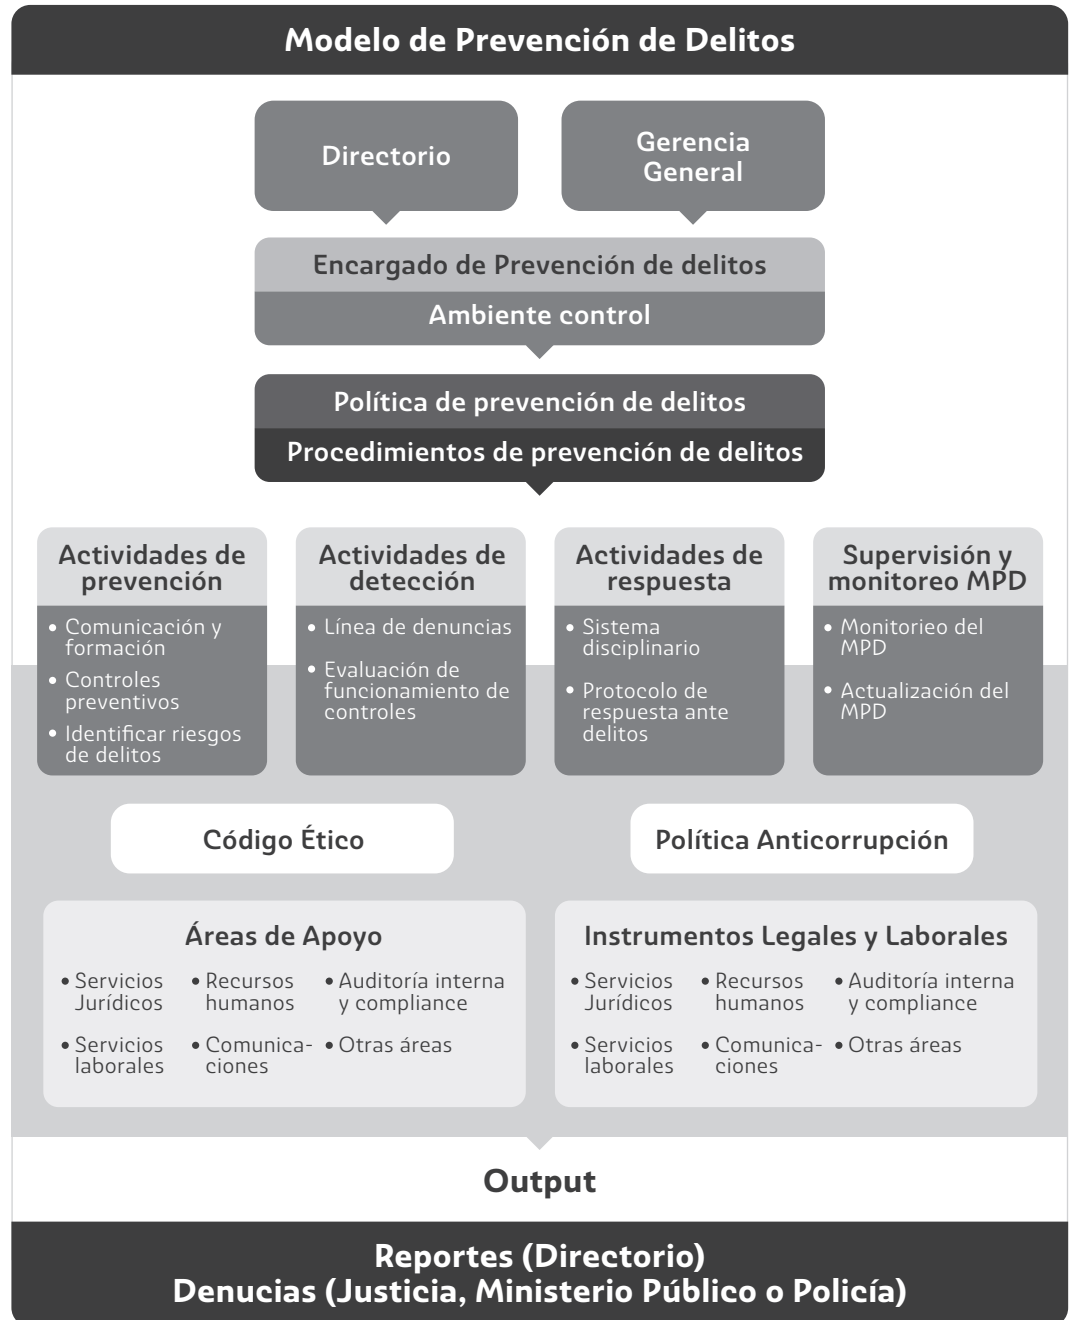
Modelo de Prevención de Delitos

Directorio

Gerencia General

Encargado de Prevención de delitos

Ambiente control

Política de prevención de delitos

Procedimientos de prevención de delitos

Actividades de prevención
• Comunicación y formación
• Controles preventivos
• Identificar riesgos de delitos

Actividades de detección
• Línea de denuncias
• Evaluación de funcionamiento de controles

Actividades de respuesta
• Sistema disciplinario
• Protocolo de respuesta ante delitos

Supervisión y monitoreo MPD
• Monitoreo del MPD
• Actualización del MPD

Código Ético

Política Anticorrupción

Áreas de Apoyo
• Servicios Jurídicos
• Recursos humanos
• Auditoría interna y compliance
• Servicios laborales
• Comunicaciones
• Otras áreas

Instrumentos Legales y Laborales
• Servicios Jurídicos
• Recursos humanos
• Auditoría interna y compliance
• Servicios laborales
• Comunicaciones
• Otras áreas

Output

Reportes (Directorio)
Denucias (Justicia, Ministerio Público o Policía)